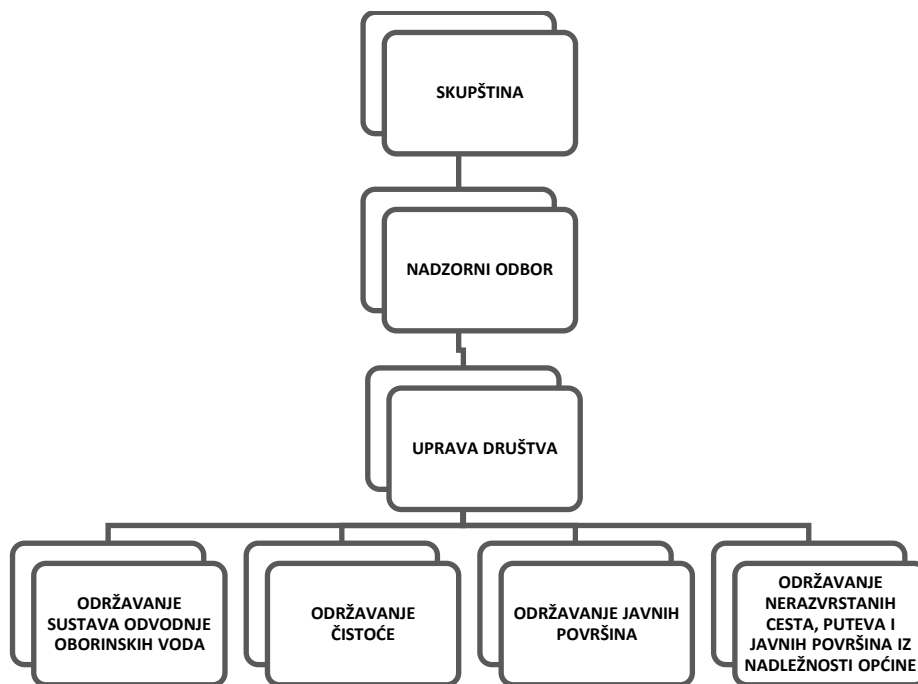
SKUPŠTINA

NADZORNI ODBOR

UPRAVA DRUŠTVA

ODRŽAVANJE SUSTAVA ODVODNJE OBORINSKIH VODA

ODRŽAVANJE ČISTOĆE

ODRŽAVANJE JAVNIH POVRŠINA

ODRŽAVANJE NERAZVRSTANIH CESTA, PUTEVA I JAVNIH POVRŠINA IZ NADLEŽNOSTI OPĆINE